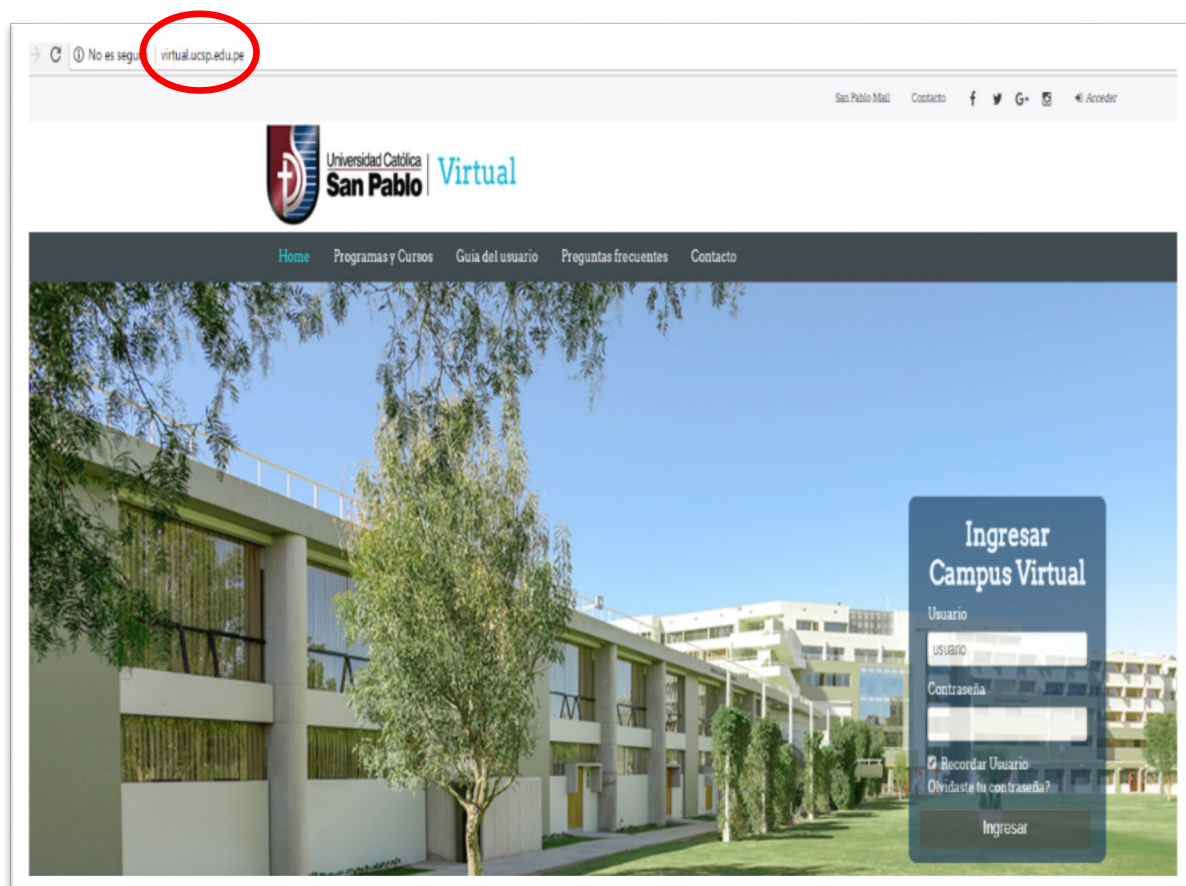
No es segu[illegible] virtual.ucsp.edu.pe

San Pablo Mall Contacto f G+ Acceder

Universidad Católica San Pablo Virtual

Home Programas y Cursos Guía del usuario Preguntas frecuentes Contacto

Ingresar Campus Virtual

Usuario

usuario

Contraseña

Recordar Usuario

Olvidaste tu contraseña?

Ingresar